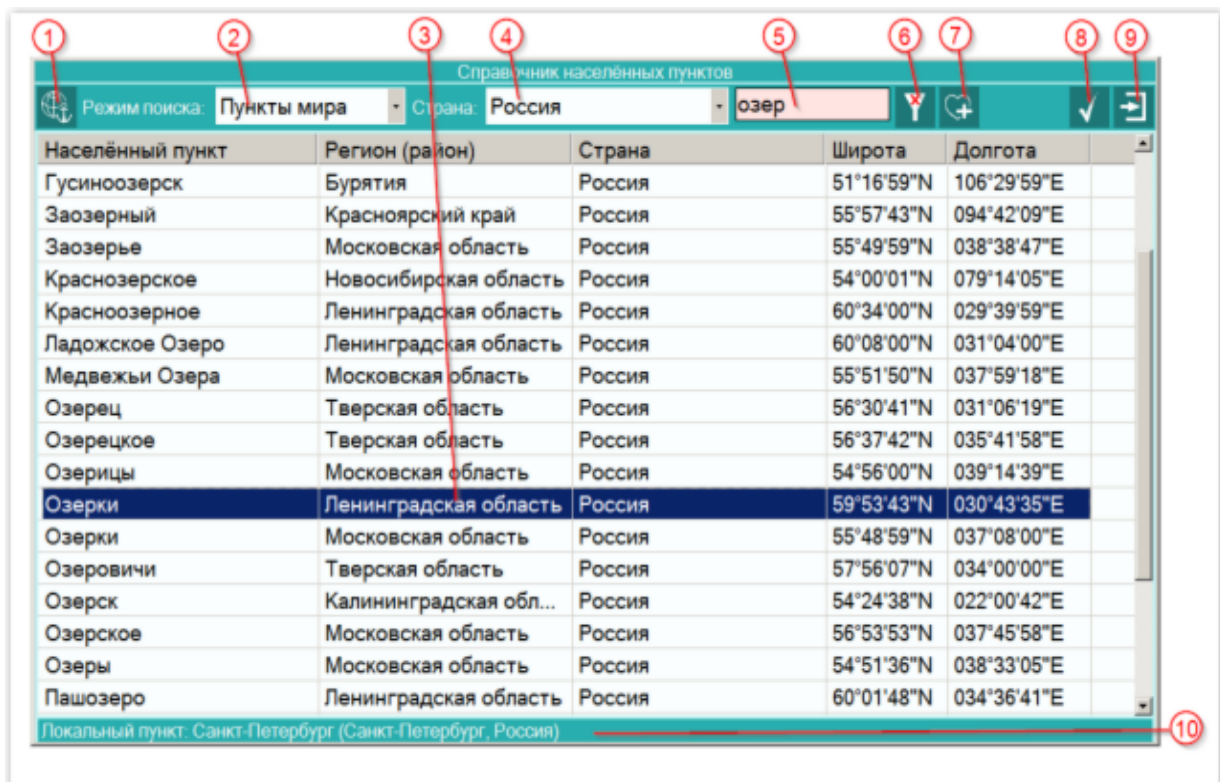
1 2 3 4 5 6 7 8 9

Справочник населённых пунктов

Режим поиска: Пункты мира Страна: Россия озер

| Населённый пункт | Регион (район) | Страна | Широта | Долгота |
|---|---|---|---|---|
| Гусиноозерск | Бурятия | Россия | 51°16'59"N | 106°29'59"E |
| Заозерный | Красноярский край | Россия | 55°57'43"N | 094°42'09"E |
| Заозерье | Московская область | Россия | 55°49'59"N | 038°38'47"E |
| Краснозерское | Новосибирская область | Россия | 54°00'01"N | 079°14'05"E |
| Красноозерное | Ленинградская область | Россия | 60°34'00"N | 029°39'59"E |
| Ладожское Озеро | Ленинградская область | Россия | 60°08'00"N | 031°04'00"E |
| Медвежьи Озера | Московская область | Россия | 55°51'50"N | 037°59'18"E |
| Озерец | Тверская область | Россия | 56°30'41"N | 031°06'19"E |
| Озерецкое | Тверская область | Россия | 56°37'42"N | 035°41'58"E |
| Озерицы | Московская область | Россия | 54°56'00"N | 039°14'39"E |
| Озерки | Ленинградская область | Россия | 59°53'43"N | 030°43'35"E |
| Озерки | Московская область | Россия | 55°48'59"N | 037°08'00"E |
| Озеровичи | Тверская область | Россия | 57°56'07"N | 034°00'00"E |
| Озерск | Калининградская обл... | Россия | 54°24'38"N | 022°00'42"E |
| Озерское | Московская область | Россия | 56°53'53"N | 037°45'58"E |
| Озеры | Московская область | Россия | 54°51'36"N | 038°33'05"E |
| Пашозеро | Ленинградская область | Россия | 60°01'48"N | 034°36'41"E |

Локальный пункт: Санкт-Петербург (Санкт-Петербург, Россия)

10